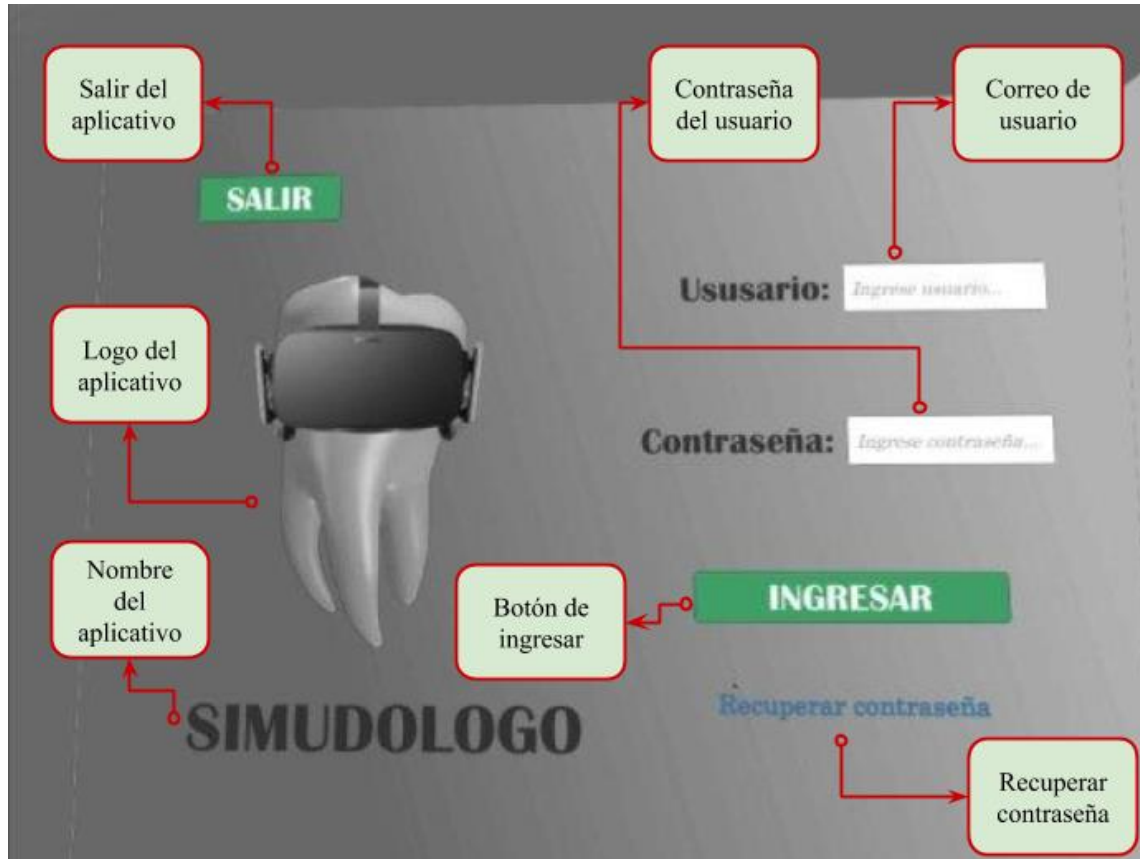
Salir del aplicativo

SALIR

Contraseña del usuario

Correo de usuario

Ususario: Ingrese usuario...

Contraseña: Ingrese contraseña...

Logo del aplicativo

Nombre del aplicativo

Botón de ingresar

INGRESAR

Recuperar contraseña

SIMUDOLOGO

Recuperar contraseña